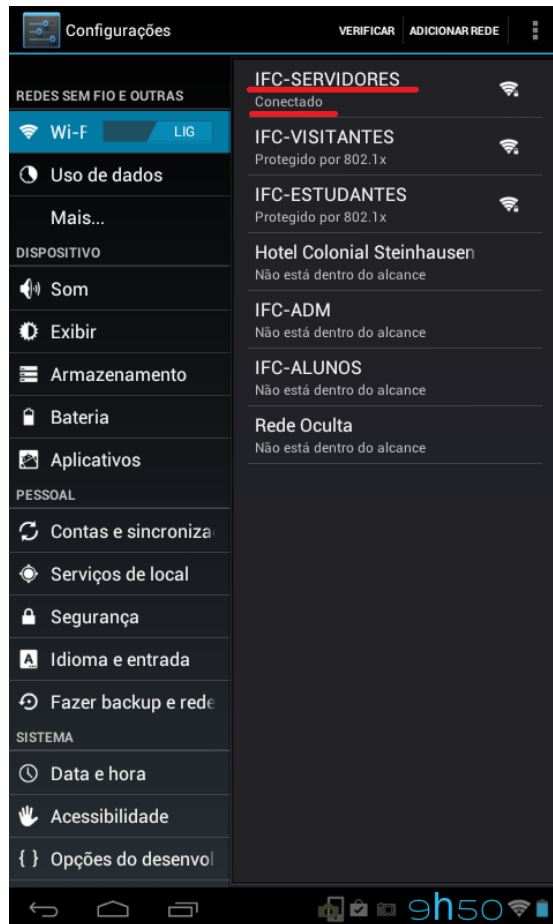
Configurações

VERIFICAR ADICIONAR REDE

REDES SEM FIO E OUTRAS

Wi-F LIG

Uso de dados

Mais...

DISPOSITIVO

Som

Exibir

Armazenamento

Bateria

Aplicativos

PESSOAL

Contas e sincroniza

Serviços de local

Segurança

Idioma e entrada

Fazer backup e rede

SISTEMA

Data e hora

Acessibilidade

{ } Opções do desenvol

IFC-SERVIDORES
Conectado

IFC-VISITANTES
Protegido por 802.1x

IFC-ESTUDANTES
Protegido por 802.1x

Hotel Colonial Steinhausen
Não está dentro do alcance

IFC-ADM
Não está dentro do alcance

IFC-ALUNOS
Não está dentro do alcance

Rede Oculta
Não está dentro do alcance

9h50